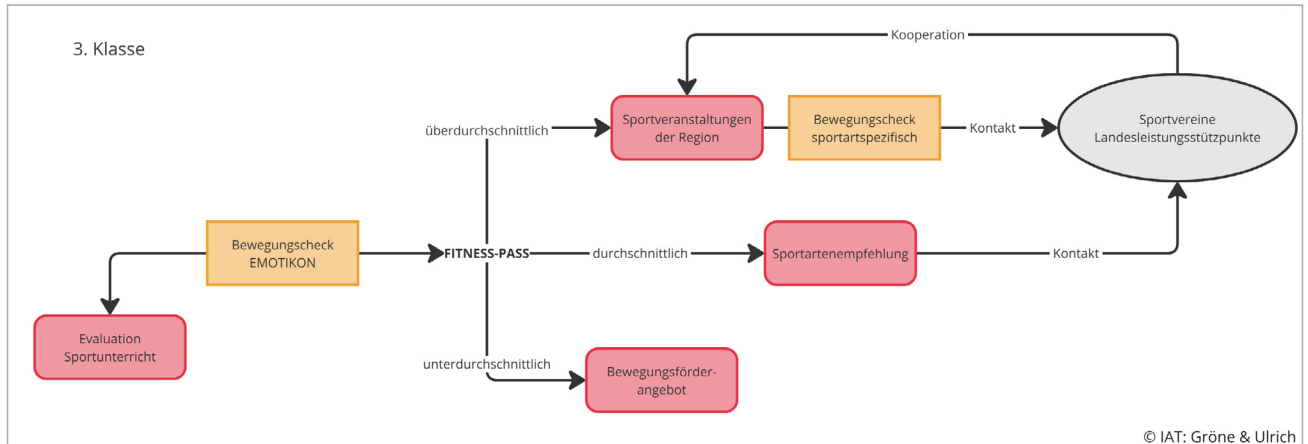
3. Klasse

Kooperation

überdurchschnittlich

Sportveranstaltungen der Region

Bewegungscheck sportartspezifisch

Kontakt

Sportvereine Landesleistungsstützpunkte

Bewegungscheck EMOTIKON

FITNESS-PASS

durchschnittlich

Sportartenempfehlung

Kontakt

Evaluation Sportunterricht

unterdurchschnittlich

Bewegungsförder-angebot

© IAT: Gröne & Ulrich